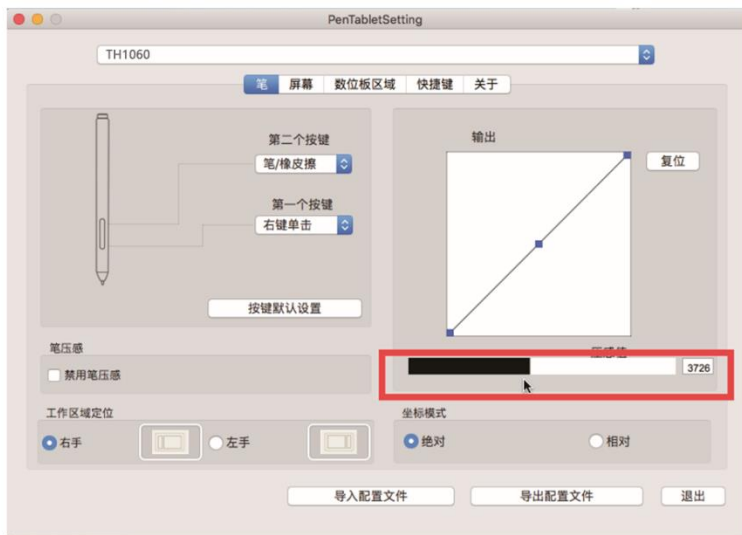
PenTabletSetting

TH1060

笔 屏幕 数位板区域 快捷键 关于

第二个按键
笔/橡皮擦

第一个按键
右键单击

按键默认设置

输出

复位

压感值

3726

笔压感
禁用笔压感

工作区域定位
右手
左手

坐标模式
绝对
相对

导入配置文件
导出配置文件
退出